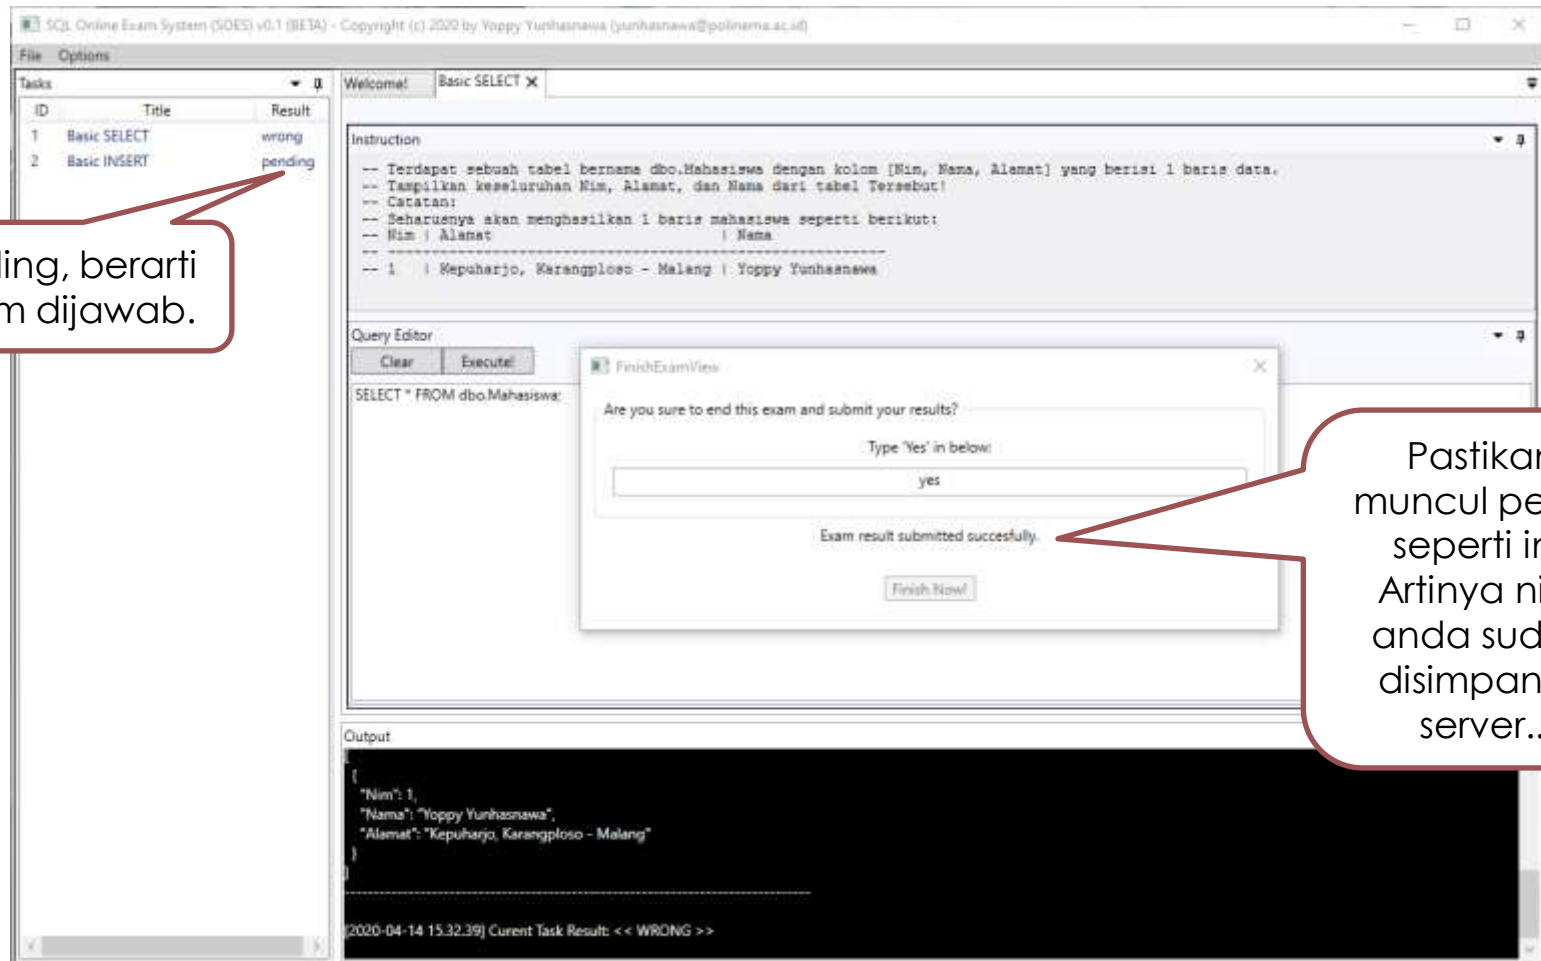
SQL Online Exam System (SOES) v0.1 (BETA) - Copyright (c) 2020 by Yoppy Yunhasnawa (yunhasnawa@polinema.ac.id)

File Options

Tasks

| ID | Title | Result |
|---|---|---|
| 1 | Basic SELECT | wrong |
| 2 | Basic INSERT | pending |

ing, berarti
m dijawab.

Welcome! Basic SELECT

Instruction

-- Terdapat sebuah tabel bernama dbo.Mahasiswa dengan kolom [Nim, Nama, Alamat] yang berisi 1 baris data.
-- Tampilkan keseluruhan Nim, Alamat, dan Nama dari tabel Tersebut!
-- Catatan:
-- Seharusnya akan menghasilkan 1 baris mahasiswa seperti berikut:
-- Nim | Alamat | Nama
-- ------------------------------------------------
-- 1 | Kepuharjo, Karangploso - Malang | Yoppy Yunhasnawa

Query Editor

Clear Execute!

SELECT * FROM dbo.Mahasiswa;

FinishExamView

Are you sure to end this exam and submit your results?

Type 'Yes' in below:

yes

Exam result submitted succesfully.

Finish Now!

Pastikar
muncul pe
seperti ir
Artinya ni
anda sud
disimpan
server..

Output

[
{
"Nim": 1,
"Nama": "Yoppy Yunhasnawa",
"Alamat": "Kepuharjo, Karangploso - Malang"
}
]
------------------------------------------------
[2020-04-14 15.32.39] Curent Task Result: << WRONG >>